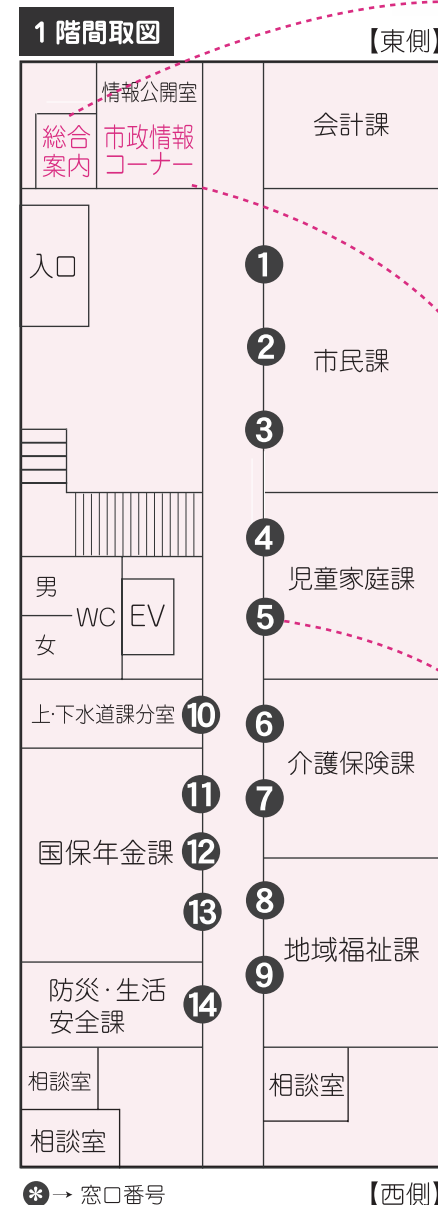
1階間取図

【東側】

情報公開室

総合案内

市政情報コーナー

会計課

入口

1

2

市民課

3

4

児童家庭課

男

WC

女

EV

5

上·下水道課分室

10

6

介護保険課

11

7

国保年金課

12

13

8

地域福祉課

9

防災·生活安全課

14

相談室

相談室

相談室

✻→ 窓口番号

【西側】